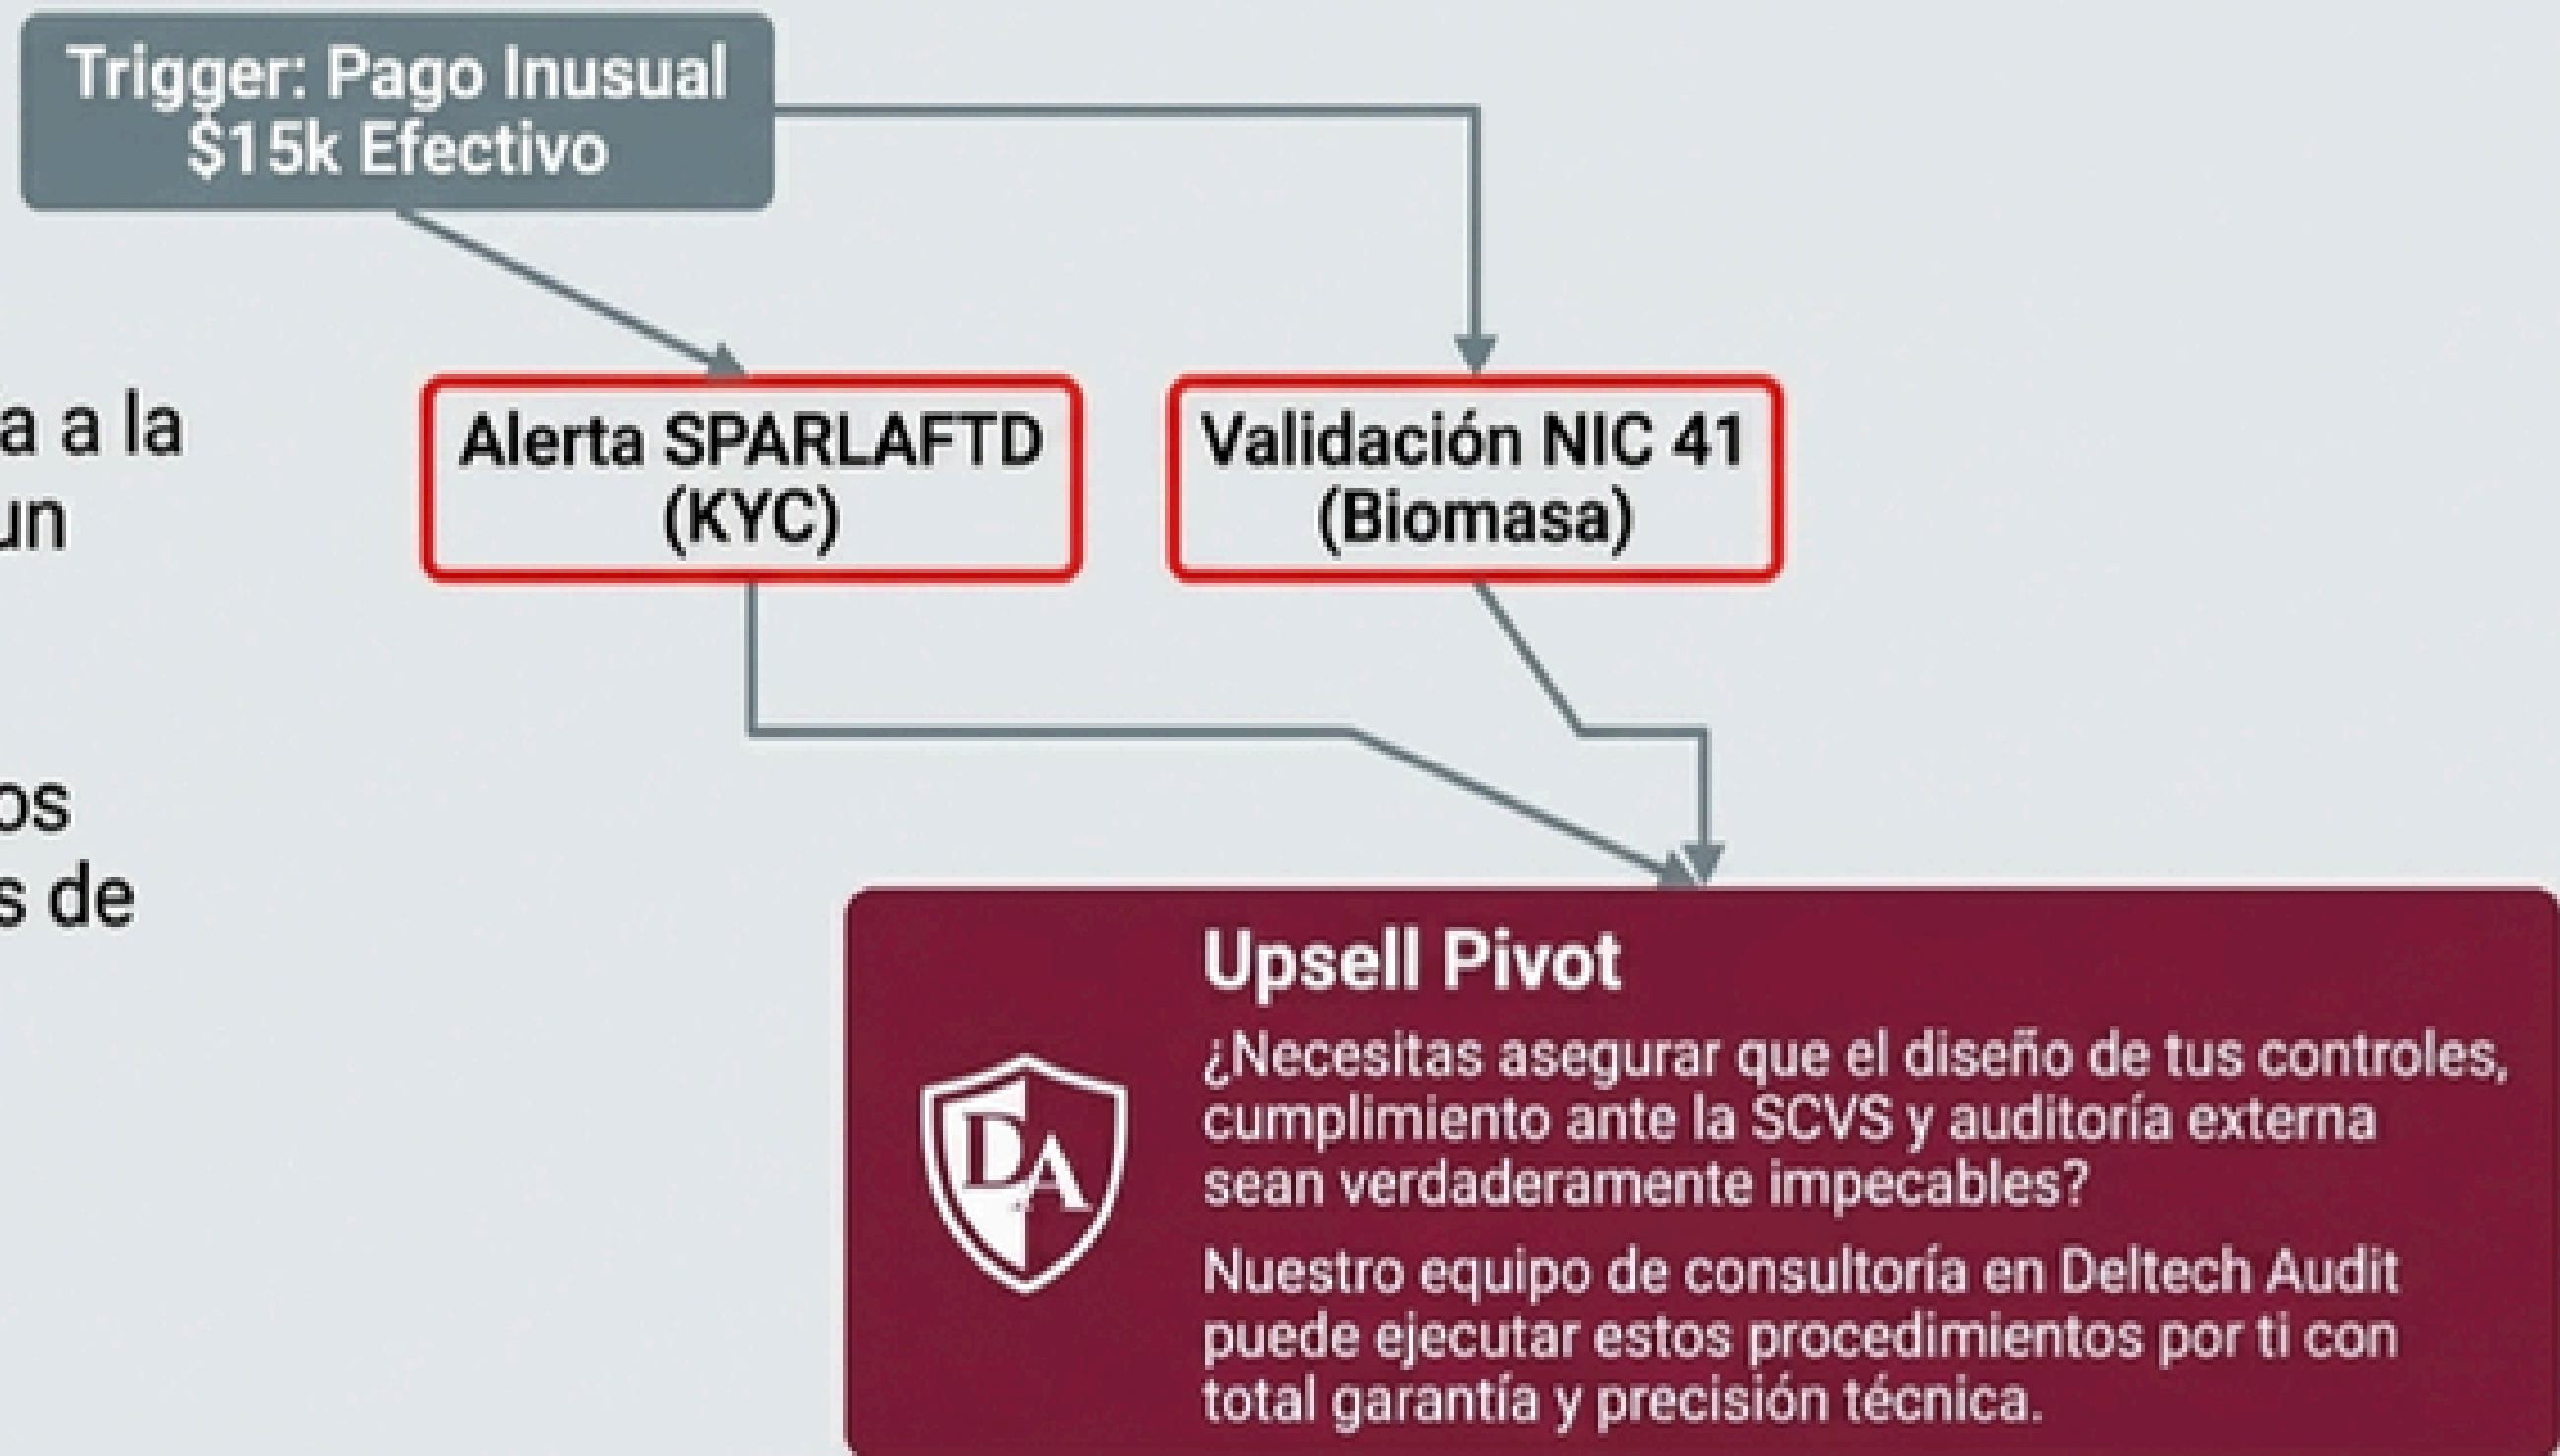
Trigger: Pago Inusual $15k Efectivo

a a la
un

os
s de

Alerta SPARLAFTD (KYC)

Validación NIC 41 (Biomasa)

DA

Upsell Pivot

¿Necesitas asegurar que el diseño de tus controles, cumplimiento ante la SCVS y auditoría externa sean verdaderamente impecables?

Nuestro equipo de consultoría en Deltech Audit puede ejecutar estos procedimientos por ti con total garantía y precisión técnica.